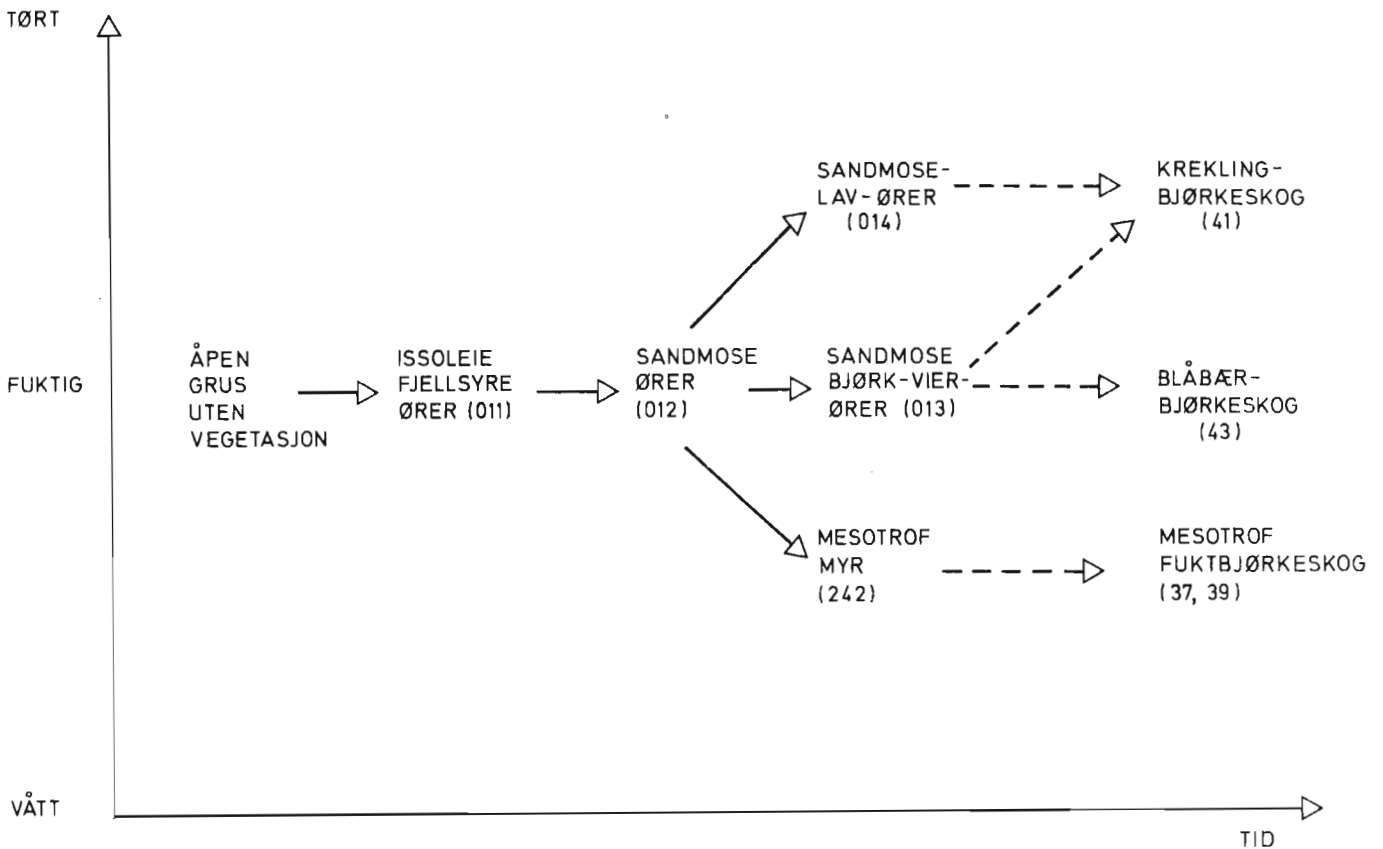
TØRT

FUKTIG

VÅTT

ÅPEN GRUS UTEN VEGETASJON

ISSOLEIE FJELLSYRE ØRER (011)

SANDMOSE ØRER (012)

SANDMOSE-LAV-ØRER (014)

SANDMOSE BJØRK-VIER-ØRER (013)

MESOTROF MYR (242)

KREKLING-BJØRKESKOG (41)

BLÅBÆR-BJØRKESKOG (43)

MESOTROF FUKTBJØRKESKOG (37, 39)

TID